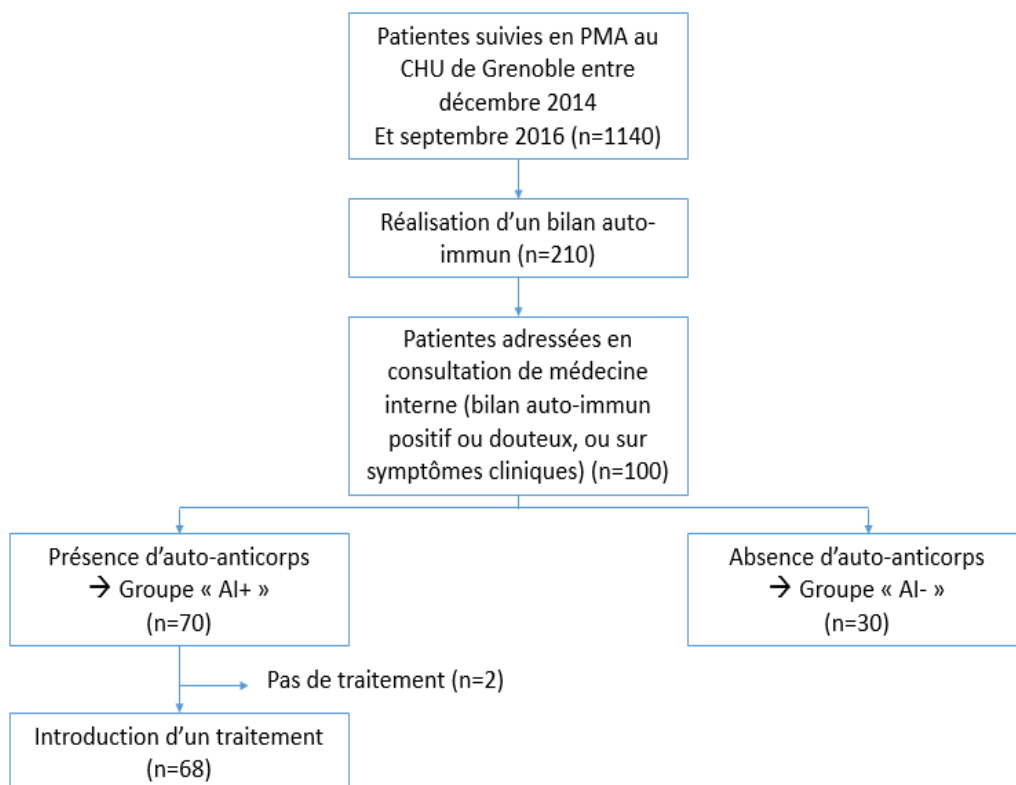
Patientes suivies en PMA au CHU de Grenoble entre décembre 2014
Et septembre 2016 (n=1140)

Réalisation d’un bilan auto-immun (n=210)

Patientes adressées en consultation de médecine interne (bilan auto-immun positif ou douteux, ou sur symptômes cliniques) (n=100)

Présence d’auto-anticorps
→ Groupe « AI+ »
(n=70)

Absence d’auto-anticorps
→ Groupe « AI- »
(n=30)

Pas de traitement (n=2)

Introduction d’un traitement
(n=68)